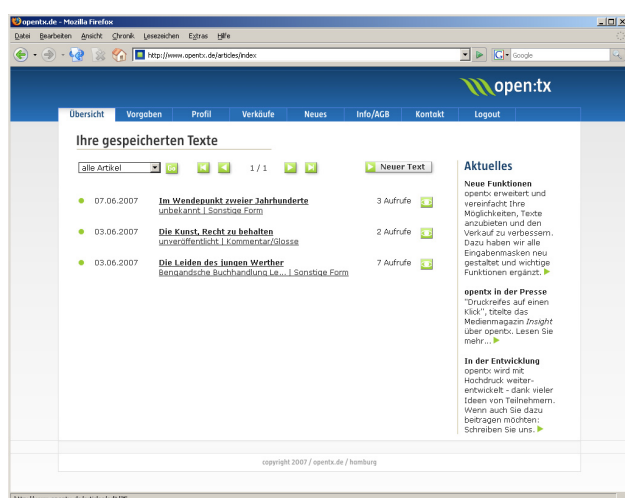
opentx.de - Mozilla Firefox

Datei Bearbeiten Ansicht Chronik Lesezeichen Extras Hilfe

http://www.opentx.de/articles/index

Google

open:tx

Übersicht Vorgaben Profil Verkäufe Neues Info/AGB Kontakt Logout

Ihre gespeicherten Texte

alle Artikel

1 / 1

Neuer Text

07.06.2007 Im Wendepunkt zweier Jahrhunderte unbekannt | Sonstige Form 3 Aufrufe

03.06.2007 Die Kunst, Recht zu behalten unveröffentlicht | Kommentar/Glosse 2 Aufrufe

03.06.2007 Die Leiden des jungen Werther Bengandsche Buchhandlung Le... | Sonstige Form 7 Aufrufe

Aktuelles

Neue Funktionen
opentx erweitert und vereinfacht Ihre Möglichkeiten, Texte anzubieten und den Verkauf zu verbessern. Dazu haben wir alle Eingabemasken neu gestaltet und wichtige Funktionen ergänzt.

opentx in der Presse
"Druckreifes auf einen Klick", titelte das Medienmagazin Insight über opentx. Lesen Sie mehr...

In der Entwicklung
opentx wird mit Hochdruck weiterentwickelt - dank vieler Ideen von Teilnehmern. Wenn auch Sie dazu beitragen möchten: Schreiben Sie uns.

copyright 2007 / opentx.de / hamburg